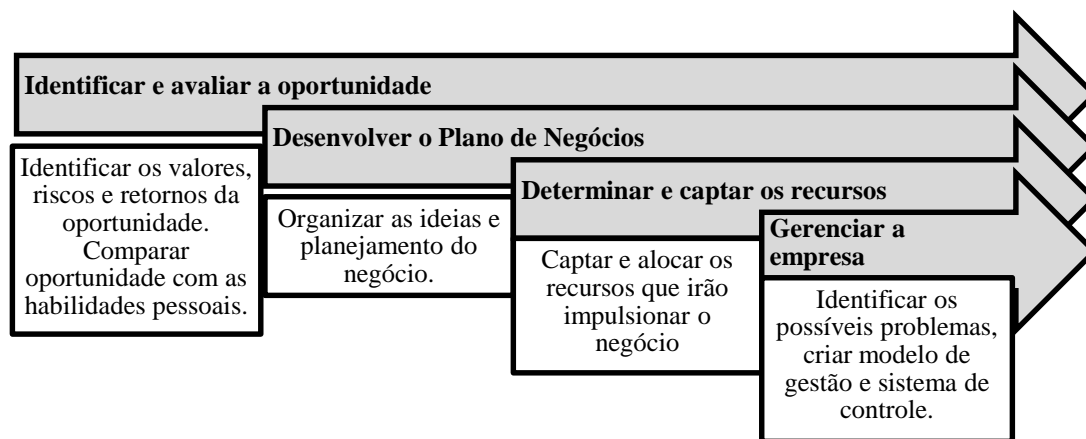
Identificar e avaliar a oportunidade

Desenvolver o Plano de Negócios

Identificar os valores, riscos e retornos da oportunidade. Comparar oportunidade com as habilidades pessoais.

Determinar e captar os recursos

Organizar as ideias e planejamento do negócio.

Gerenciar a empresa

Captar e alocar os recursos que irão impulsionar o negócio

Identificar os possíveis problemas, criar modelo de gestão e sistema de controle.